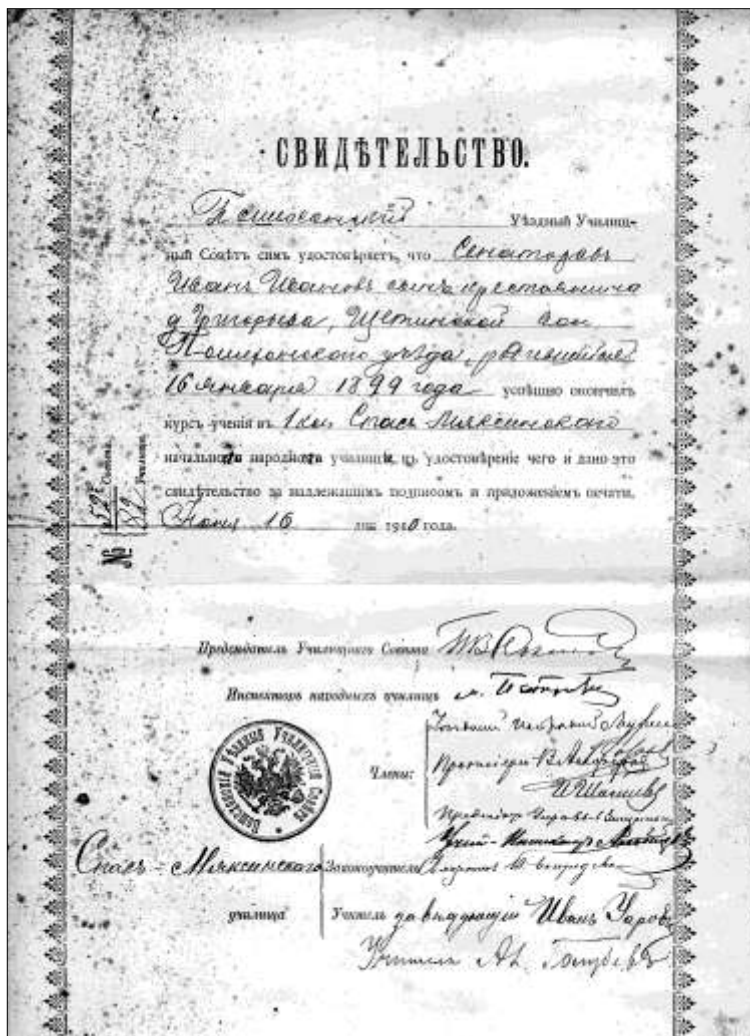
СВИДѢТЕЛЬСТВО.

Пошехонский Уѣздный Училищный Совѣтъ симъ удостовѣряетъ, что Сенаторовъ Иванъ Ивановъ сынъ крестьянина д. Григорьева, Щетинской вол. Пошехонского уѣзда, родившийся 16 января 1899 года успѣшно окончилъ курсъ ученія въ 1 кл. Спас-Микшинокого начальномъ народномъ училищѣ, въ удостовѣреніе чего и дано это свидѣтельство за надлежащимъ подписомъ и приложеніемъ печати. Мая 16 дня 1910 года.

№ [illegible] Совѣта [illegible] Училища

Предсѣдатель Училищнаго Совѣта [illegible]

Инспекторъ народныхъ училищъ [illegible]

Члены: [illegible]
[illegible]
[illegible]
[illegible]

Спас-Микшинскаго Законоучитель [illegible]

училища Учитель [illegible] Иванъ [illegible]
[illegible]